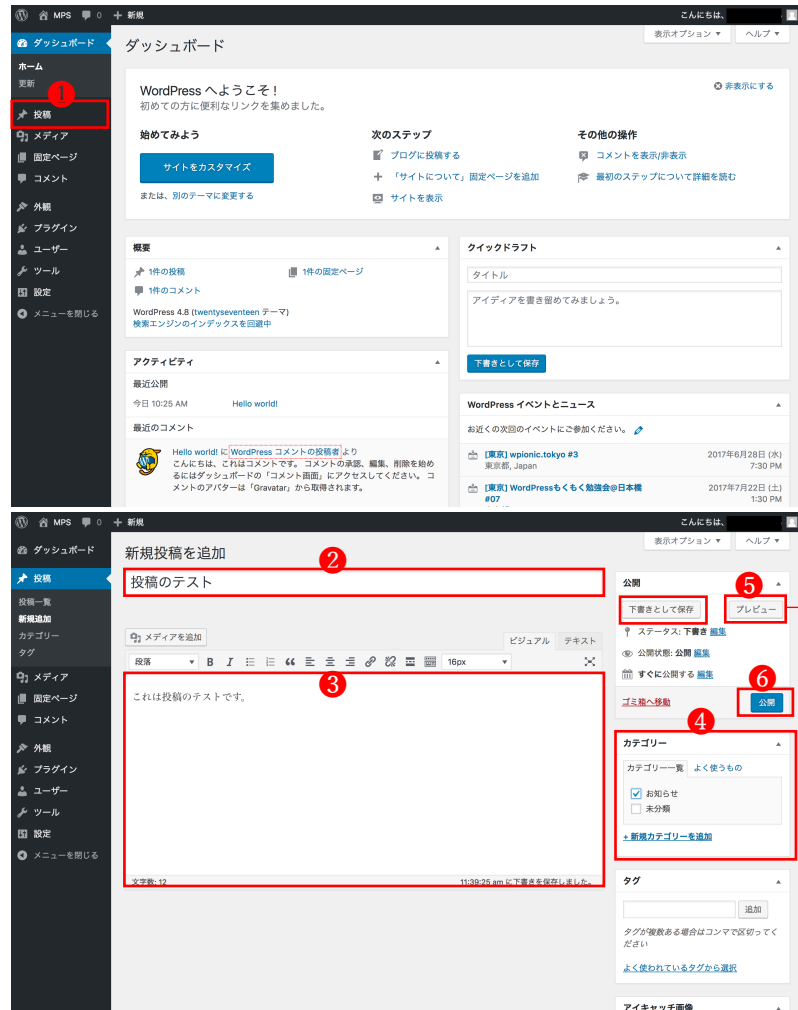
MPS 0 + 新規 こんにちは、

ダッシュボード
ホーム
更新
1
投稿
メディア
固定ページ
コメント
外観
プラグイン
ユーザー
ツール
設定
メニューを閉じる

ダッシュボード
表示オプション ▼ ヘルプ ▼

WordPress へようこそ !
初めての方に便利なリンクを集めました。
非表示にする

始めてみよう
サイトをカスタマイズ
または、別のテーマに変更する

次のステップ
ブログに投稿する
「サイトについて」固定ページを追加
サイトを表示

その他の操作
コメントを表示/非表示
最初のステップについて詳細を読む

概要
1件の投稿
1件の固定ページ
1件のコメント
WordPress 4.8 (twentyseventeen テーマ)
検索エンジンのインデックスを回避中

クイックドラフト
タイトル
アイディアを書き留めてみましょう。
下書きとして保存

アクティビティ
最近公開
今日 10:25 AM Hello world!
最近のコメント
Hello world! に WordPress コメントの投稿者 より
こんにちは、これはコメントです。 コメントの承認、編集、削除を始めるにはダッシュボードの「コメント画面」にアクセスしてください。 コメントのアバターは「Gravatar」から取得されます。

WordPress イベントとニュース
お近くの次回のイベントにご参加ください。
[東京] wpionic.tokyo #3
東京都, Japan
2017年6月28日 (水) 7:30 PM
[東京] WordPressもくもく勉強会@日本橋 #07
2017年7月22日 (土) 1:30 PM

MPS 0 + 新規 こんにちは、

ダッシュボード
投稿
投稿一覧
新規追加
カテゴリー
タグ
メディア
固定ページ
コメント
外観
プラグイン
ユーザー
ツール
設定
メニューを閉じる

新規投稿を追加
表示オプション ▼ ヘルプ ▼
2
投稿のテスト
メディアを追加
ビジュアル テキスト
段落 16px
3
これは投稿のテストです。
文字数: 12
11:39:25 am に下書きを保存しました。

公開
5
下書きとして保存
プレビュー
ステータス: 下書き 編集
公開状態: 公開 編集
すぐに公開する 編集
6
ゴミ箱へ移動
公開
4
カテゴリー
カテゴリー一覧 よく使うもの
お知らせ
未分類
+ 新規カテゴリーを追加

タグ
追加
タグが複数ある場合はコンマで区切ってください
よく使われているタグから選択

アイキャッチ画像